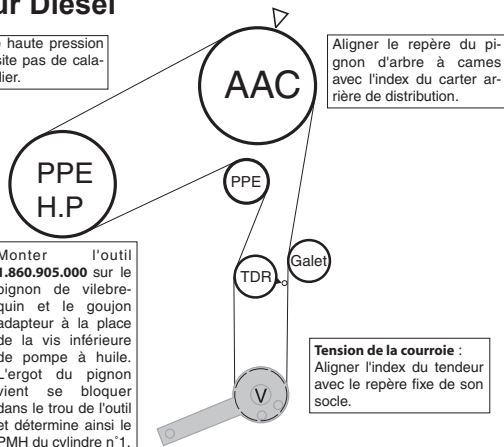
ur Diesel

haute pression site pas de calalier.

Aligner le repère du pignon d'arbre à cames avec l'index du carter arrière de distribution.

AAC

PPE H.P

PPE

Galet

TDR

Monter l'outil 1.860.905.000 sur le pignon de vilebrequin et le goujon adapteur à la place de la vis inférieure de pompe à huile. L'ergot du pignon vient se bloquer dans le trou de l'outil et détermine ainsi le PMH du cylindre n°1.

Tension de la courroie : Aligner l'index du tendeur avec le repère fixe de son socle.

V